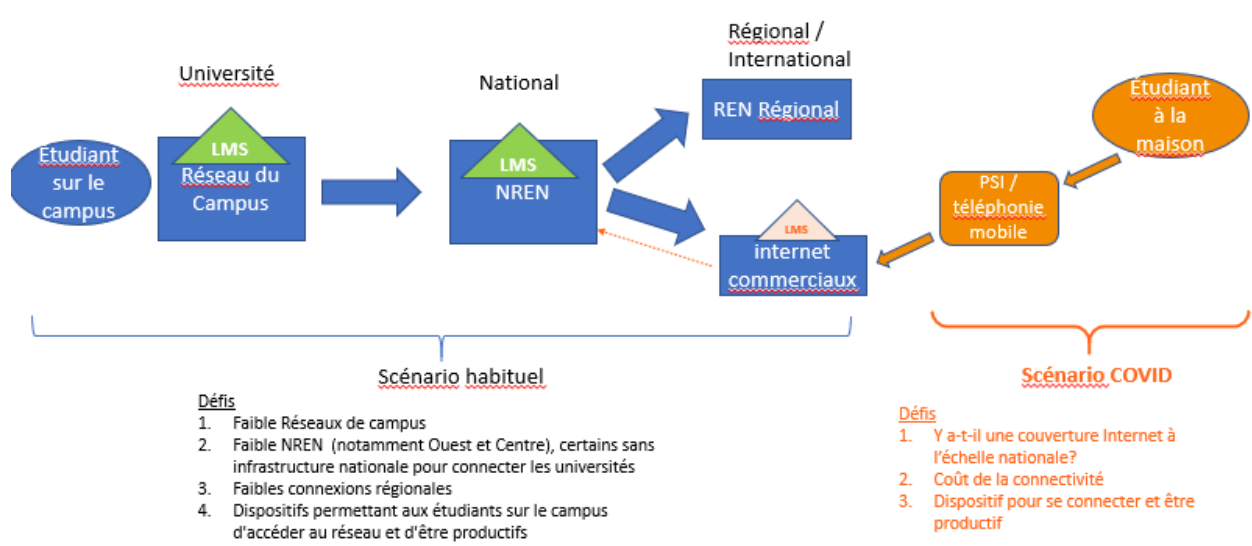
Université

Etudiant sur le campus

LMS
Réseau du Campus

National

LMS
NREN

Régional / International

REN Régional

LMS
internet commerciaux

PSI / téléphonie mobile

Étudiant à la maison

Scénario habituel

Défis
1. Faible Réseaux de campus
2. Faible NREN (notamment Ouest et Centre), certains sans infrastructure nationale pour connecter les universités
3. Faibles connexions régionales
4. Dispositifs permettant aux étudiants sur le campus d'accéder au réseau et d'être productifs

Scénario COVID

Défis
1. Y a-t-il une couverture Internet à l'échelle nationale?
2. Coût de la connectivité
3. Dispositif pour se connecter et être productif